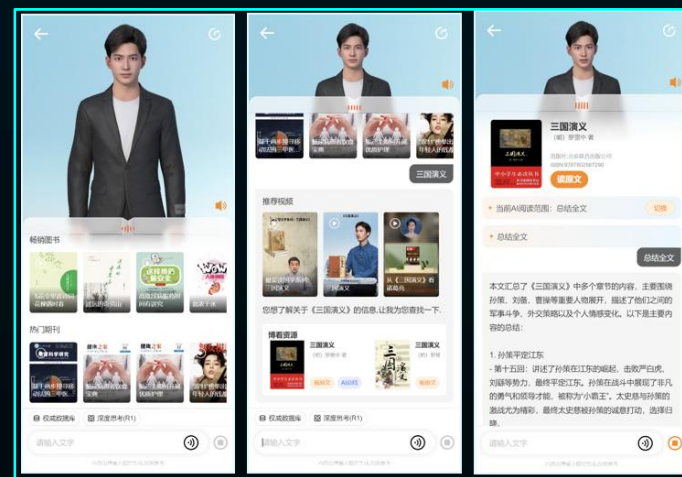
畅销图书

热门期刊

权威数据库

深度思考(R1)

请输入文字

三国演义

推荐视频

您想了解关于《三国演义》的信息,让我为您查找一下。

博看资源

三国演义

(明) 罗贯中 著

三国演义

权威数据库

深度思考(R1)

请输入文字

三国演义

(明) 罗贯中 著

读原文

当前AI阅读范围: 总结全文

切换

总结全文

总结全文

本文汇总了《三国演义》中多个章节的内容,主要围绕孙策、刘备、曹操等重要人物展开,描述了他们之间的军事斗争、外交策略以及个人情感变化。以下是主要内容的总结:

1. 孙策平定江东

- 第十五回: 讲述了孙策在江东的崛起,击败严白虎、刘繇等势力,最终平定江东。孙策在战斗中展现了非凡的勇气和领导才能,被称为"小霸王"。太史慈与孙策的激战尤为精彩,最终太史慈被孙策的诚意打动,选择归降。

请输入文字